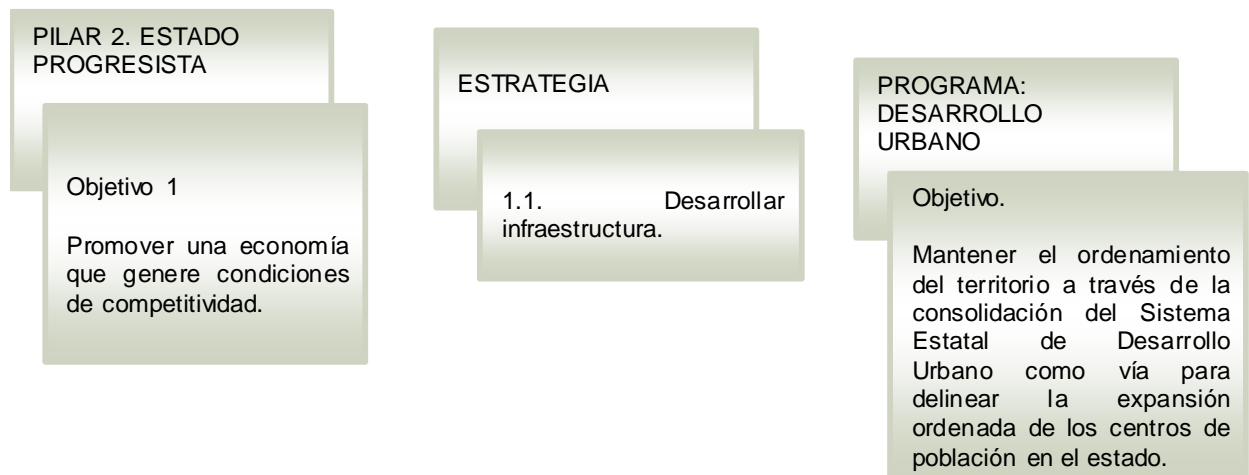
PILAR 2. ESTADO PROGRESISTA

Objetivo 1

Promover una economía que genere condiciones de competitividad.

ESTRATEGIA

1.1. Desarrollar infraestructura.

PROGRAMA: DESARROLLO URBANO

Objetivo.

Mantener el ordenamiento del territorio a través de la consolidación del Sistema Estatal de Desarrollo Urbano como vía para delinear la expansión ordenada de los centros de población en el estado.